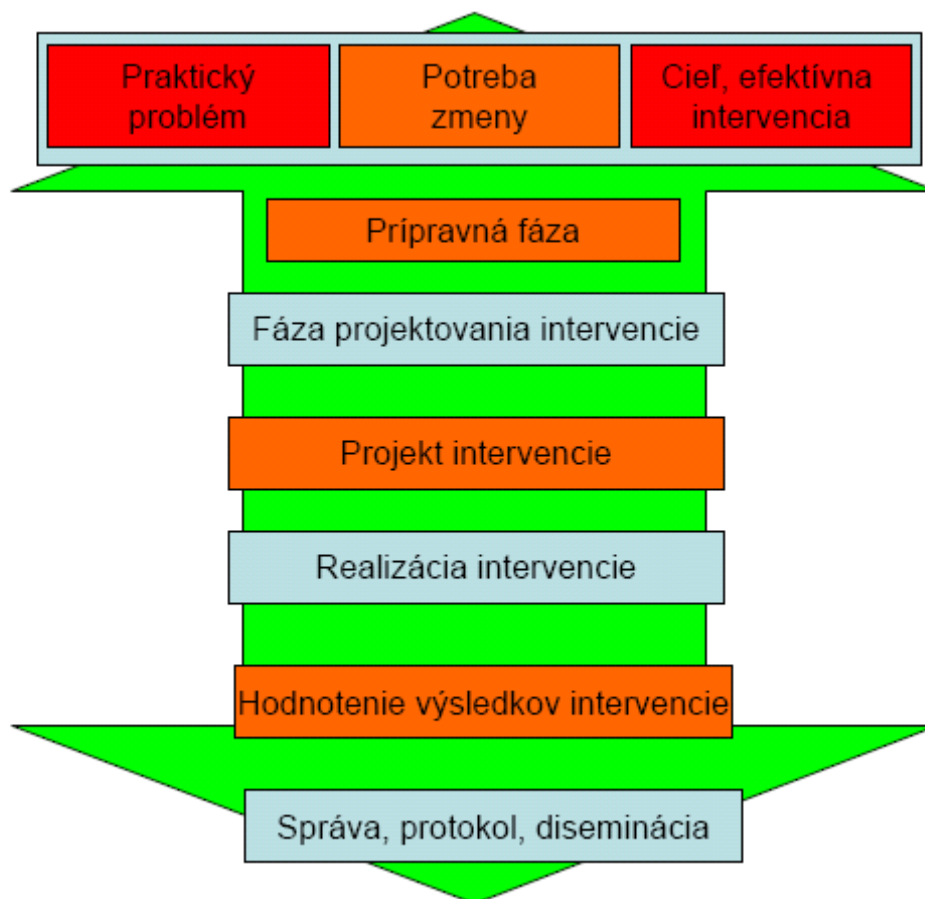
Praktický problém

Potreba zmeny

Cieľ, efektívna intervencia

Prípravná fáza

Fáza projektovania intervencie

Projekt intervencie

Realizácia intervencie

Hodnotenie výsledkov intervencie

Správa, protokol, diseminácia